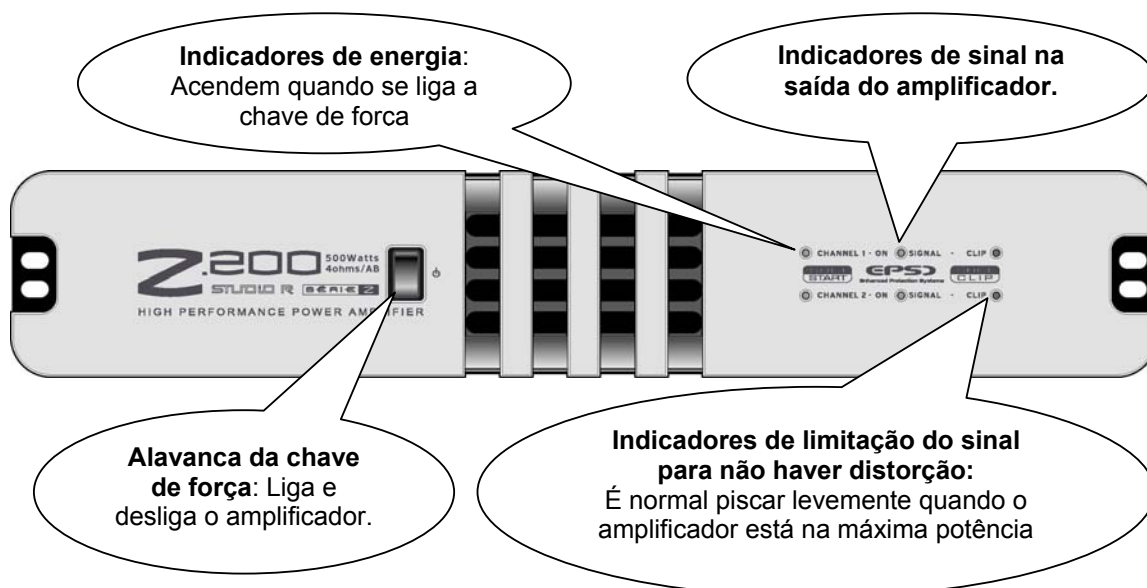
**Indicadores de energia**: Acendem quando se liga a chave de forca

**Indicadores de sinal na saída do amplificador.**

Z.200 500Watts 4ohms/AB
STUDIO R SÉRIE Z
HIGH PERFORMANCE POWER AMPLIFIER

CHANNEL 1 - ON SIGNAL - CLIP
START EPS Enhanced Protection Systems CLIP
CHANNEL 2 - ON SIGNAL - CLIP

**Alavanca da chave de força**: Liga e desliga o amplificador.

**Indicadores de limitação do sinal para não haver distorção:** É normal piscar levemente quando o amplificador está na máxima potência